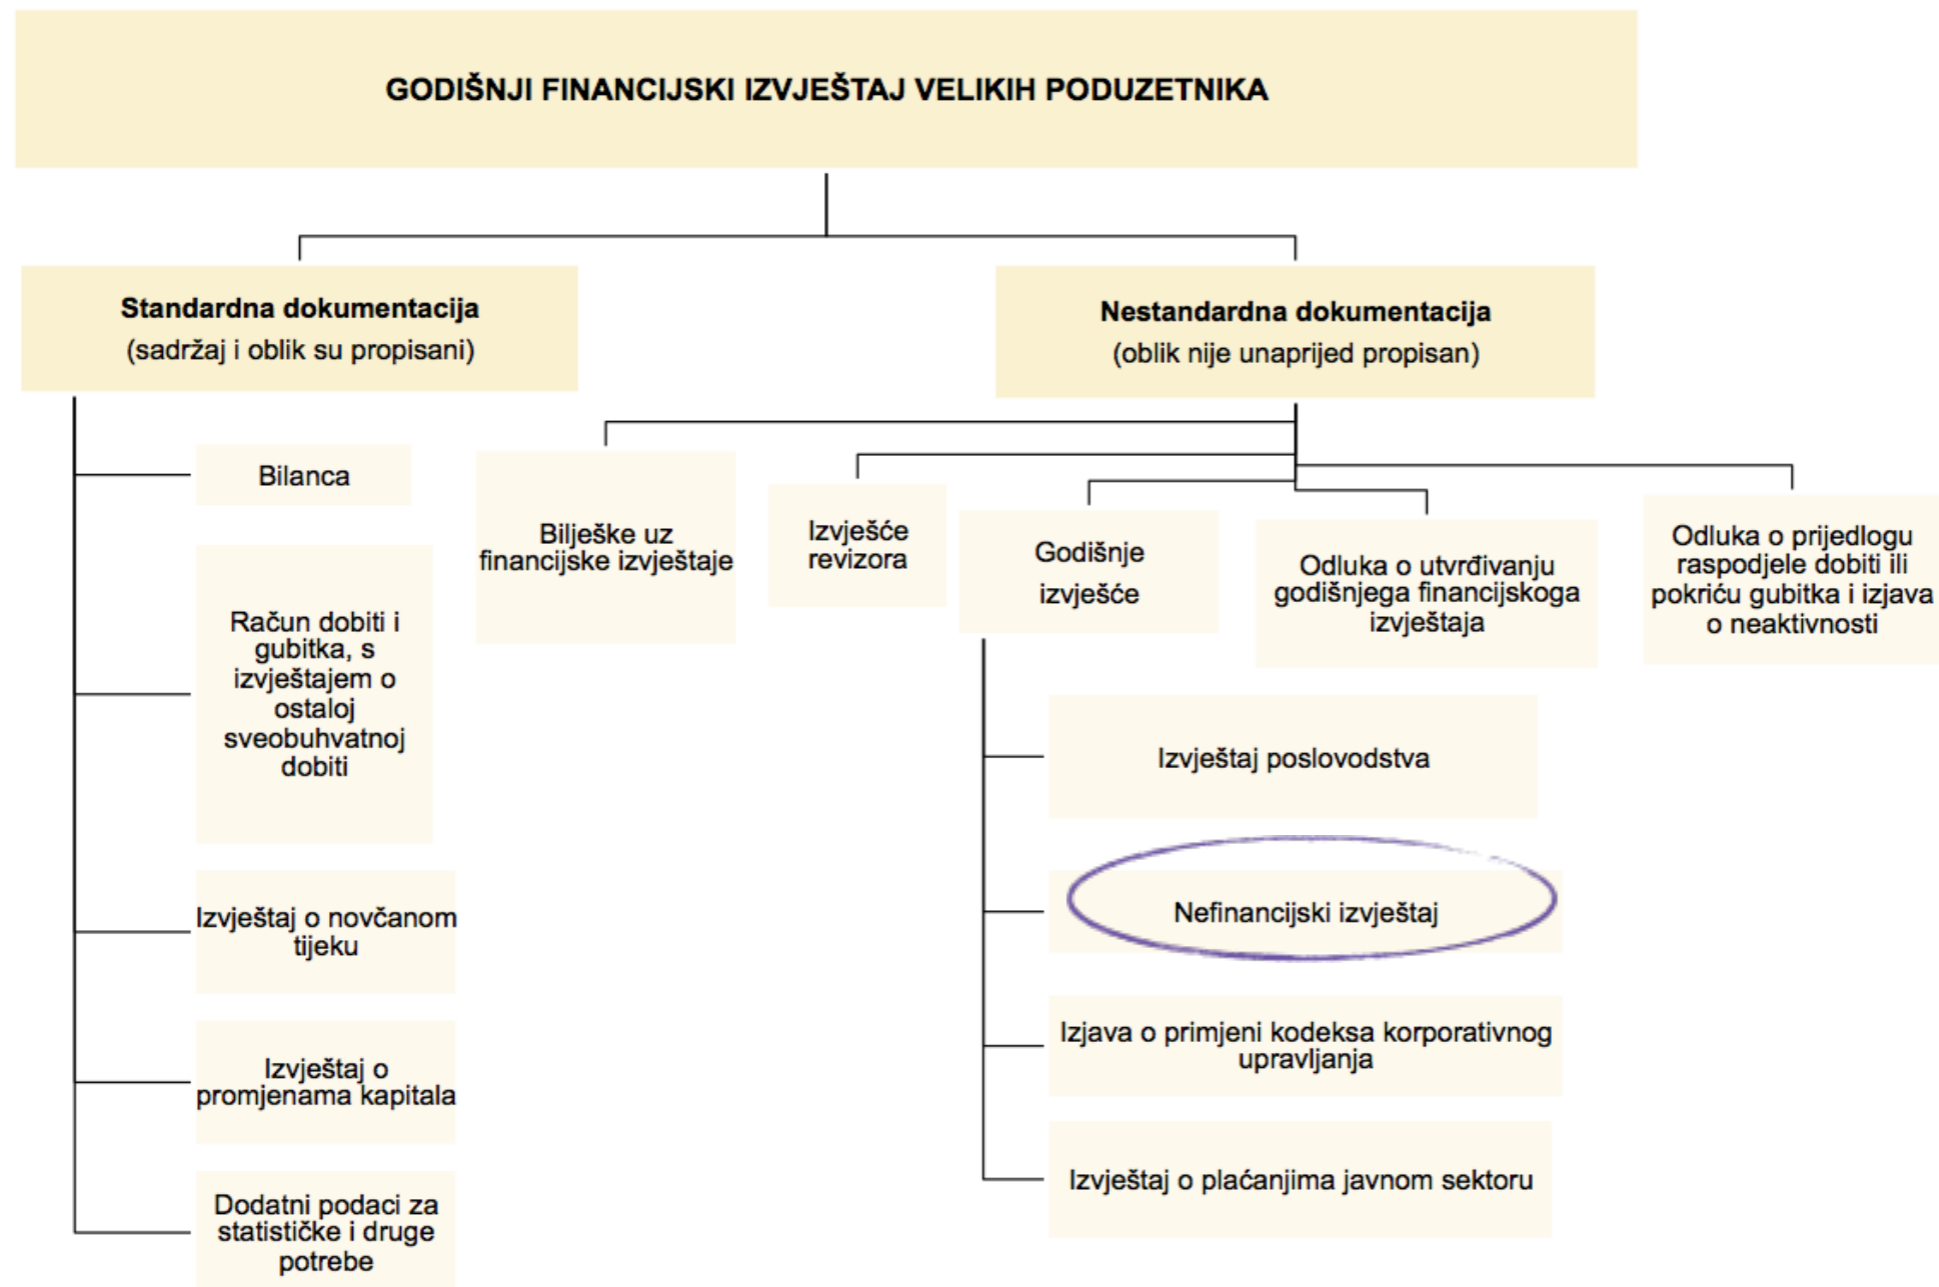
GODIŠNJI FINANCIJSKI IZVJEŠTAJ VELIKIH PODUZETNIKA

Standardna dokumentacija
(sadržaj i oblik su propisani)

Nestandardna dokumentacija
(oblik nije unaprijed propisan)

Bilanca

Račun dobiti i gubitka, s izvještajem o ostaloj sveobuhvatnoj dobiti

Izvještaj o novčanom tijeku

Izvještaj o promjenama kapitala

Dodatni podaci za statističke i druge potrebe

Bilješke uz financijske izvještaje

Izvješće revizora

Godišnje izvješće

Odluka o utvrđivanju godišnjega financijskoga izvještaja

Odluka o prijedlogu raspodjele dobiti ili pokriću gubitka i izjava o neaktivnosti

Izvještaj poslovodstva

Nefinancijski izvještaj

Izjava o primjeni kodeksa korporativnog upravljanja

Izvještaj o plaćanjima javnom sektoru